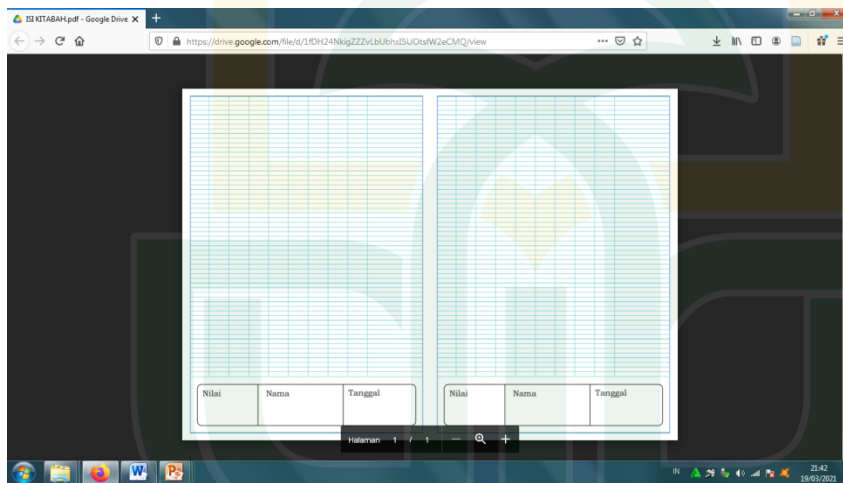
ISI KITABAH.pdf - Google Drive

https://drive.google.com/file/d/1fDH24NkigZZZvLbUbhxISUOtsfW2eCMQ/view

| Nilai | Nama | Tanggal |
|---|---|---|
| | | |

| Nilai | Nama | Tanggal |
|---|---|---|
| | | |

Halaman 1 / 1

IN

21:42
19/03/2021